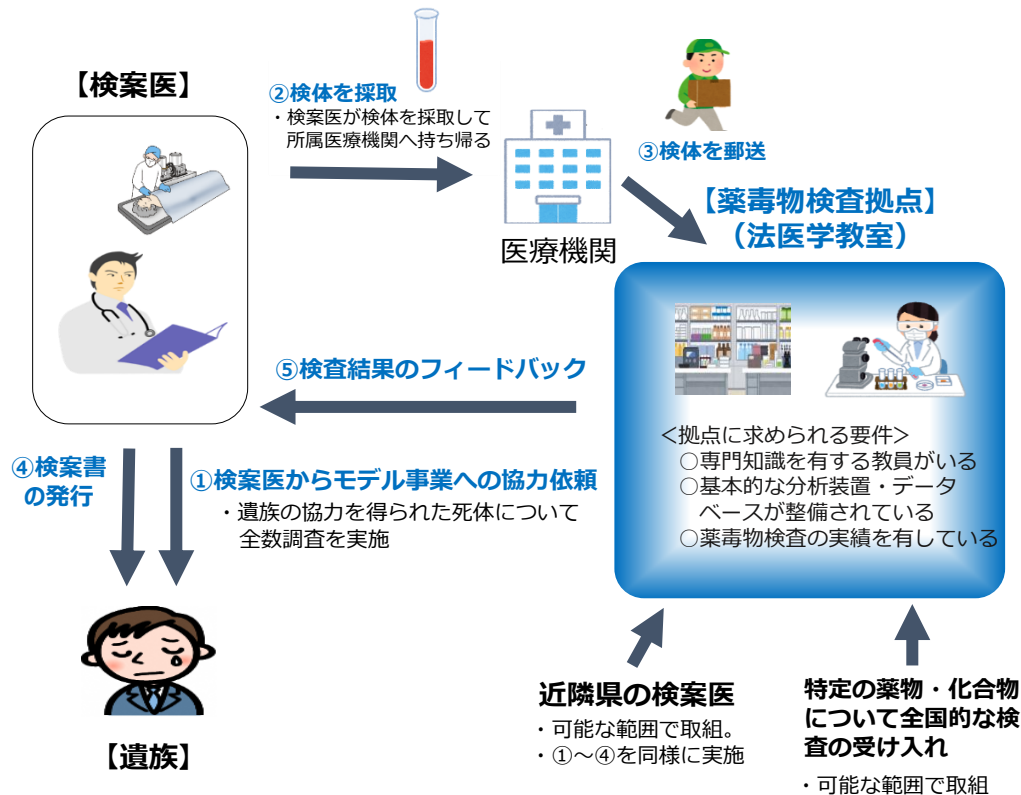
【検案医】

②検体を採取
・検案医が検体を採取して所属医療機関へ持ち帰る

③検体を郵送

医療機関

【薬毒物検査拠点】
（法医学教室）

＜拠点に求められる要件＞
○専門知識を有する教員がいる
○基本的な分析装置・データベースが整備されている
○薬毒物検査の実績を有している

⑤検査結果のフィードバック

④検案書の発行

①検案医からモデル事業への協力依頼
・遺族の協力を得られた死体について全数調査を実施

【遺族】

近隣県の検案医
・可能な範囲で取組。
・①～④を同様に実施

特定の薬物・化合物について全国的な検査の受け入れ
・可能な範囲で取組